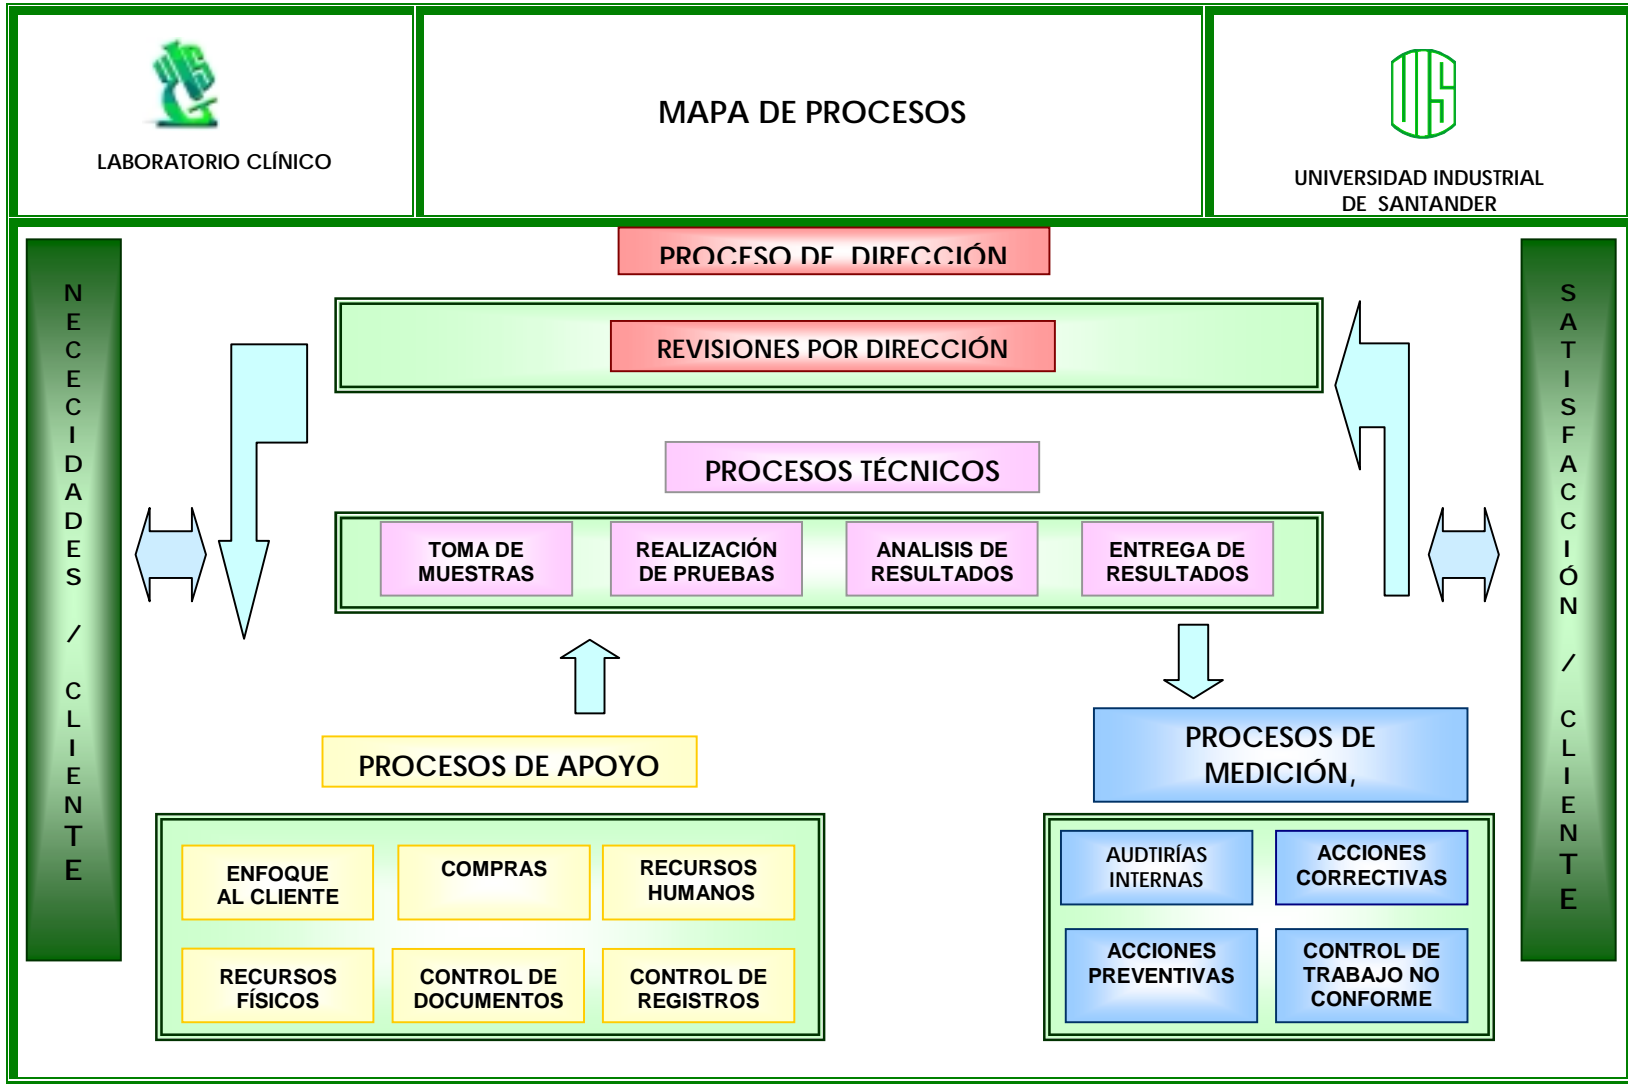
LABORATORIO CLÍNICO

MAPA DE PROCESOS

UNIVERSIDAD INDUSTRIAL DE SANTANDER

NECECIDADES / CLIENTE

PROCESO DE DIRECCIÓN

REVISIONES POR DIRECCIÓN

PROCESOS TÉCNICOS

TOMA DE MUESTRAS

REALIZACIÓN DE PRUEBAS

ANALISIS DE RESULTADOS

ENTREGA DE RESULTADOS

PROCESOS DE APOYO

ENFOQUE AL CLIENTE

COMPRAS

RECURSOS HUMANOS

RECURSOS FÍSICOS

CONTROL DE DOCUMENTOS

CONTROL DE REGISTROS

PROCESOS DE MEDICIÓN,

AUDTIRÍAS INTERNAS

ACCIONES CORRECTIVAS

ACCIONES PREVENTIVAS

CONTROL DE TRABAJO NO CONFORME

SATISFACCIÓN / CLIENTE